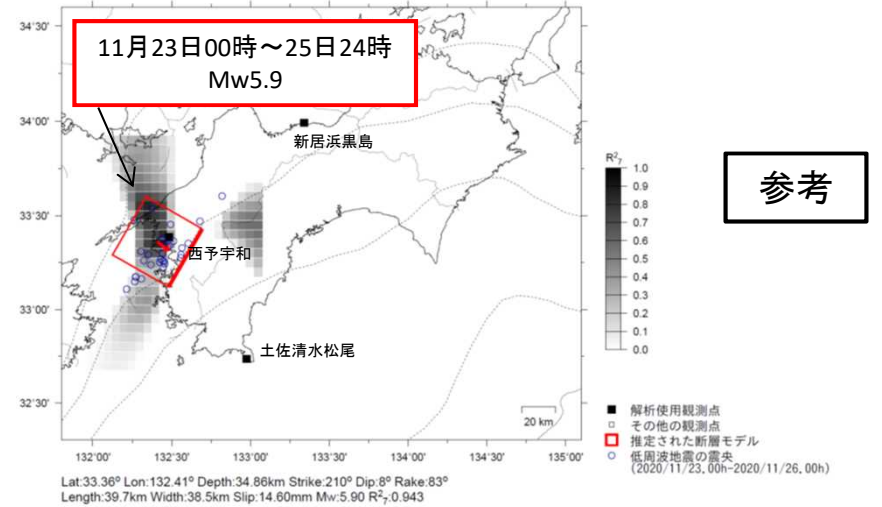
11月23日00時～25日24時
Mw5.9

参考

34°30'
34°00'
33°30'
33°00'
32°30'

132°00' 132°30' 133°00' 133°30' 134°00' 134°30' 135°00'

新居浜黒島
西予宇和
土佐清水松尾

$R^2_7$
1.0
0.9
0.8
0.7
0.6
0.5
0.4
0.3
0.2
0.1
0.0

20 km

解析使用観測点
その他の観測点
推定された断層モデル
低周波地震の震央
(2020/11/23, 00h-2020/11/26, 00h)

Lat:33.36° Lon:132.41° Depth:34.86km Strike:210° Dip:8° Rake:83°
Length:39.7km Width:38.5km Slip:14.60mm Mw:5.90 $R^2_7$:0.943